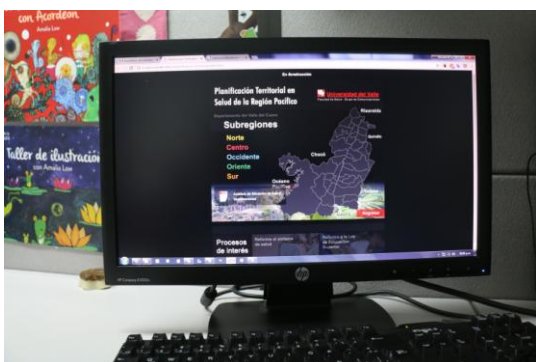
con Acordeón
Amalia Low

Taller de ilustración
con Amalia Low

En Construcción

Planificación Territorial en Salud de la Región Pacífico

Universidad del Valle

Subregiones
Norte
Centro
Occidente
Oriente
Sur

Risaralda
Quindío
Chocó
Océano Pacífico

Procesos de interés

hp